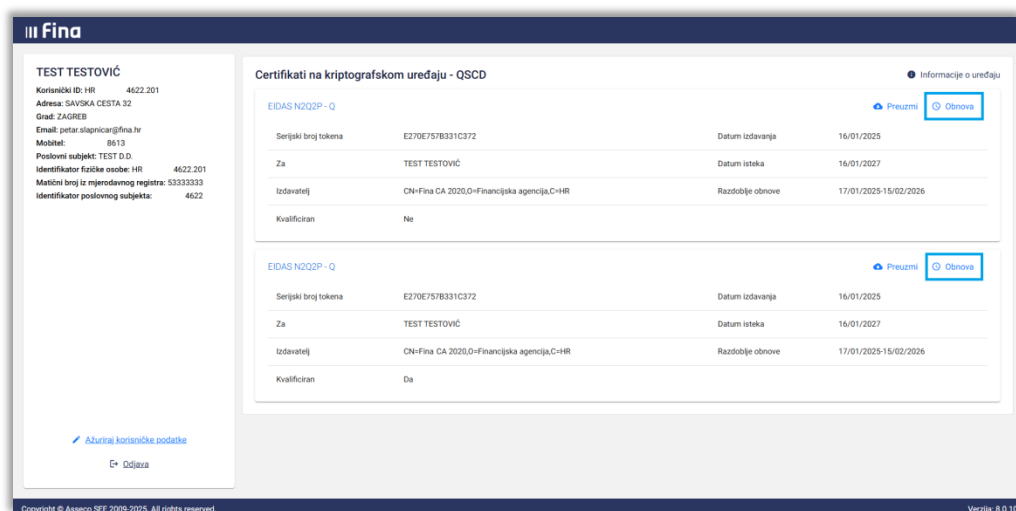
Fina

TEST TESTOVIĆ
Korisnički ID: HR 4622.201
Adresa: SAVSKA CESTA 32
Grad: ZAGREB
Email: petar.slapnicar@fina.hr
Mobitel: 8613
Poslovni subjekt: TEST D.D.
Identifikator fizičke osobe: HR 4622.201
Matični broj iz mjerodavnog registra: 53333333
Identifikator poslovnog subjekta: 4622

Ažuriraj korisničke podatke
Odjava

Certifikati na kriptografskom uređaju - QSCD
Informacije o uređaju

EIDAS N2Q2P - Q
Preuzmi Obnova

| Serijski broj tokena | E270E757B331C372 | Datum izdavanja | 16/01/2025 |
|---|---|---|---|
| Za | TEST TESTOVIĆ | Datum isteka | 16/01/2027 |
| Izdavatelj | CN=Fina CA 2020,O=Financijska agencija,C=HR | Razdoblje obnove | 17/01/2025-15/02/2026 |
| Kvalificiran | Ne | | |

EIDAS N2Q2P - Q
Preuzmi Obnova

| Serijski broj tokena | E270E757B331C372 | Datum izdavanja | 16/01/2025 |
|---|---|---|---|
| Za | TEST TESTOVIĆ | Datum isteka | 16/01/2027 |
| Izdavatelj | CN=Fina CA 2020,O=Financijska agencija,C=HR | Razdoblje obnove | 17/01/2025-15/02/2026 |
| Kvalificiran | Da | | |

Copyright © Asseco SEE 2009-2025. All rights reserved.
Verzija: 8.0.10